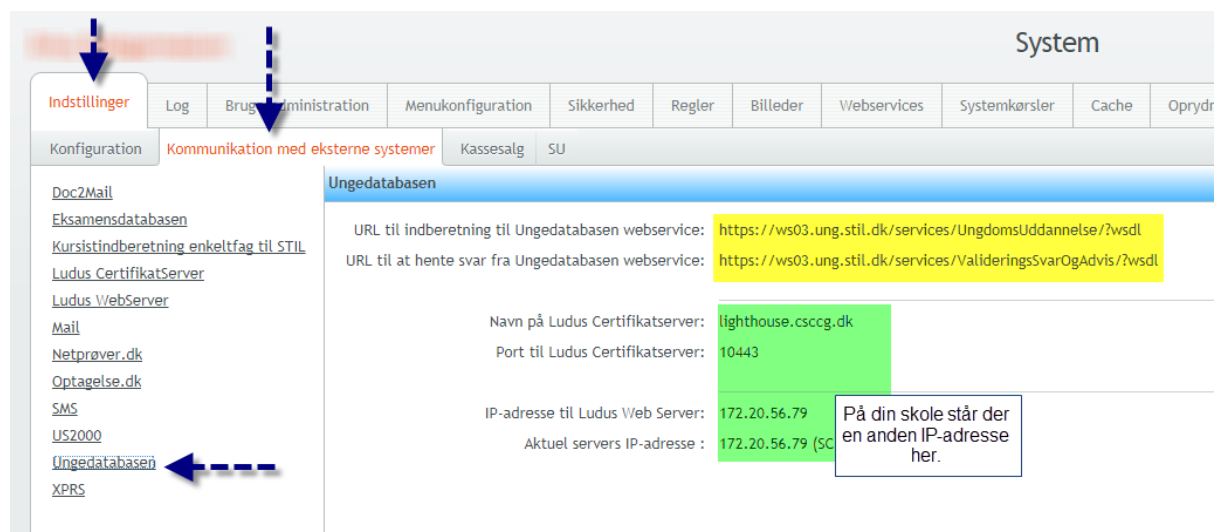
System

Indstillinger | Log | Brug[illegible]dministration | Menukonfiguration | Sikkerhed | Regler | Billeder | Webservices | Systemkørsler | Cache | Oprydn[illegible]

Konfiguration | Kommunikation med eksterne systemer | Kassesalg | SU

Doc2Mail
Eksamensdatabasen
Kursistindberetning enkeltfag til STIL
Ludus CertifikatServer
Ludus WebServer
Mail
Netprøver.dk
Optagelse.dk
SMS
US2000
Ungedatabasen
XPRS

Ungedatabasen

URL til indberetning til Ungedatabasen webservice: https://ws03.ung.stil.dk/services/UngdomsUddannelse/?wsdl
URL til at hente svar fra Ungedatabasen webservice: https://ws03.ung.stil.dk/services/ValideringsSvarOgAdvis/?wsdl

Navn på Ludus Certifikatserver: lighthouse.csccg.dk
Port til Ludus Certifikatserver: 10443

IP-adresse til Ludus Web Server: 172.20.56.79
Aktuel servers IP-adresse : 172.20.56.79 (SC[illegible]

På din skole står der en anden IP-adresse her.